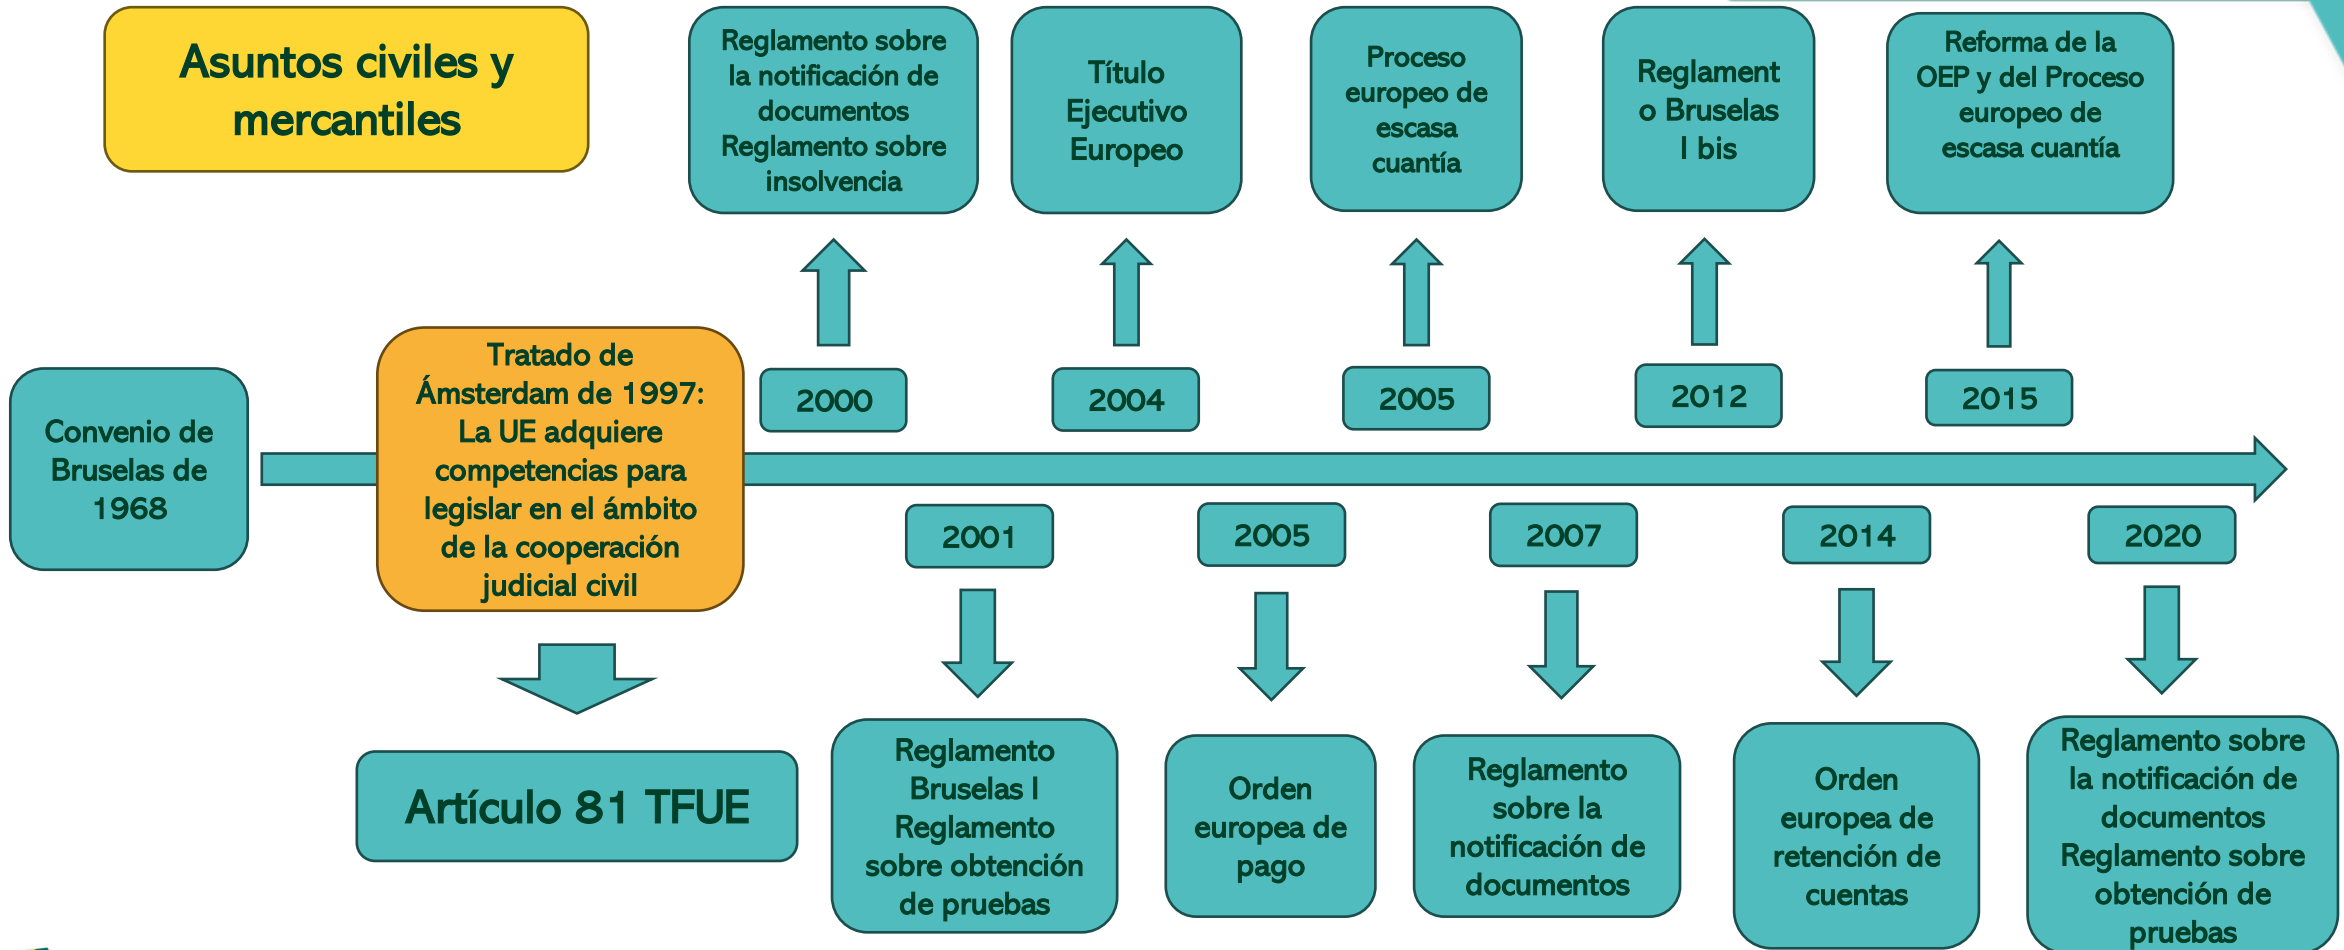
Asuntos civiles y mercantiles

Reglamento sobre la notificación de documentos Reglamento sobre insolvencia

Título Ejecutivo Europeo

Proceso europeo de escasa cuantía

Reglamento Bruselas I bis

Reforma de la OEP y del Proceso europeo de escasa cuantía

2000

2004

2005

2012

2015

Convenio de Bruselas de 1968

Tratado de Ámsterdam de 1997: La UE adquiere competencias para legislar en el ámbito de la cooperación judicial civil

2001

2005

2007

2014

2020

Artículo 81 TFUE

Reglamento Bruselas I Reglamento sobre obtención de pruebas

Orden europea de pago

Reglamento sobre la notificación de documentos

Orden europea de retención de cuentas

Reglamento sobre la notificación de documentos Reglamento sobre obtención de pruebas